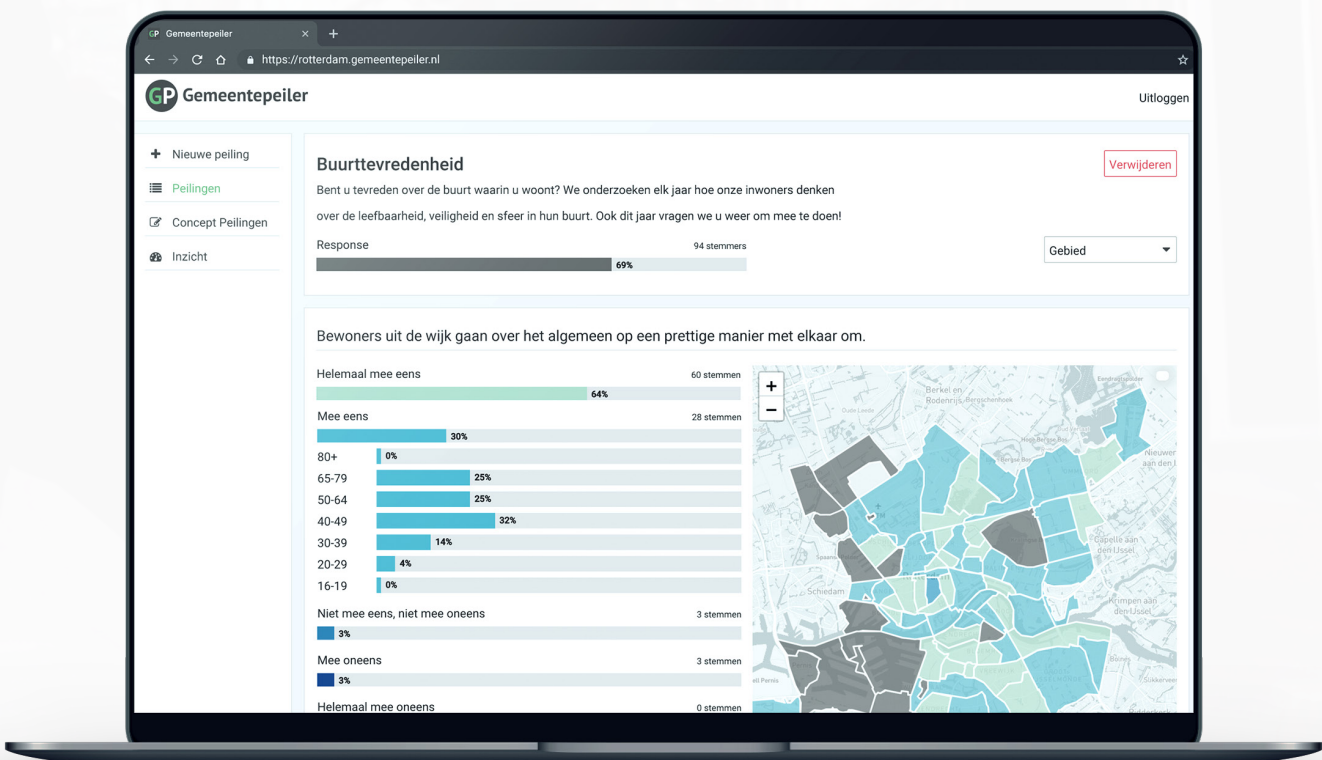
GP Gemeentepeiler ×  +

https://rotterdam.gemeentepeiler.nl

GP Gemeentepeiler

Uitloggen

+ Nieuwe peiling
Peilingen
Concept Peilingen
Inzicht

Buurttevredenheid

Verwijderen

Bent u tevreden over de buurt waarin u woont? We onderzoeken elk jaar hoe onze inwoners denken over de leefbaarheid, veiligheid en sfeer in hun buurt. Ook dit jaar vragen we u weer om mee te doen!

Response 94 stemmers
69%

Gebied

Bewoners uit de wijk gaan over het algemeen op een prettige manier met elkaar om.

Helemaal mee eens 60 stemmen
64%

Mee eens 28 stemmen
30%

80+ 0%
65-79 25%
50-64 25%
40-49 32%
30-39 14%
20-29 4%
16-19 0%

Niet mee eens, niet mee oneens 3 stemmen
3%

Mee oneens 3 stemmen
3%

Helemaal mee oneens 0 stemmen

+
−

Berkel en Rodenrijs

Schiedam

Capelle aan den IJssel

Krimpen aan den IJssel

Nieuwerk aan den IJssel